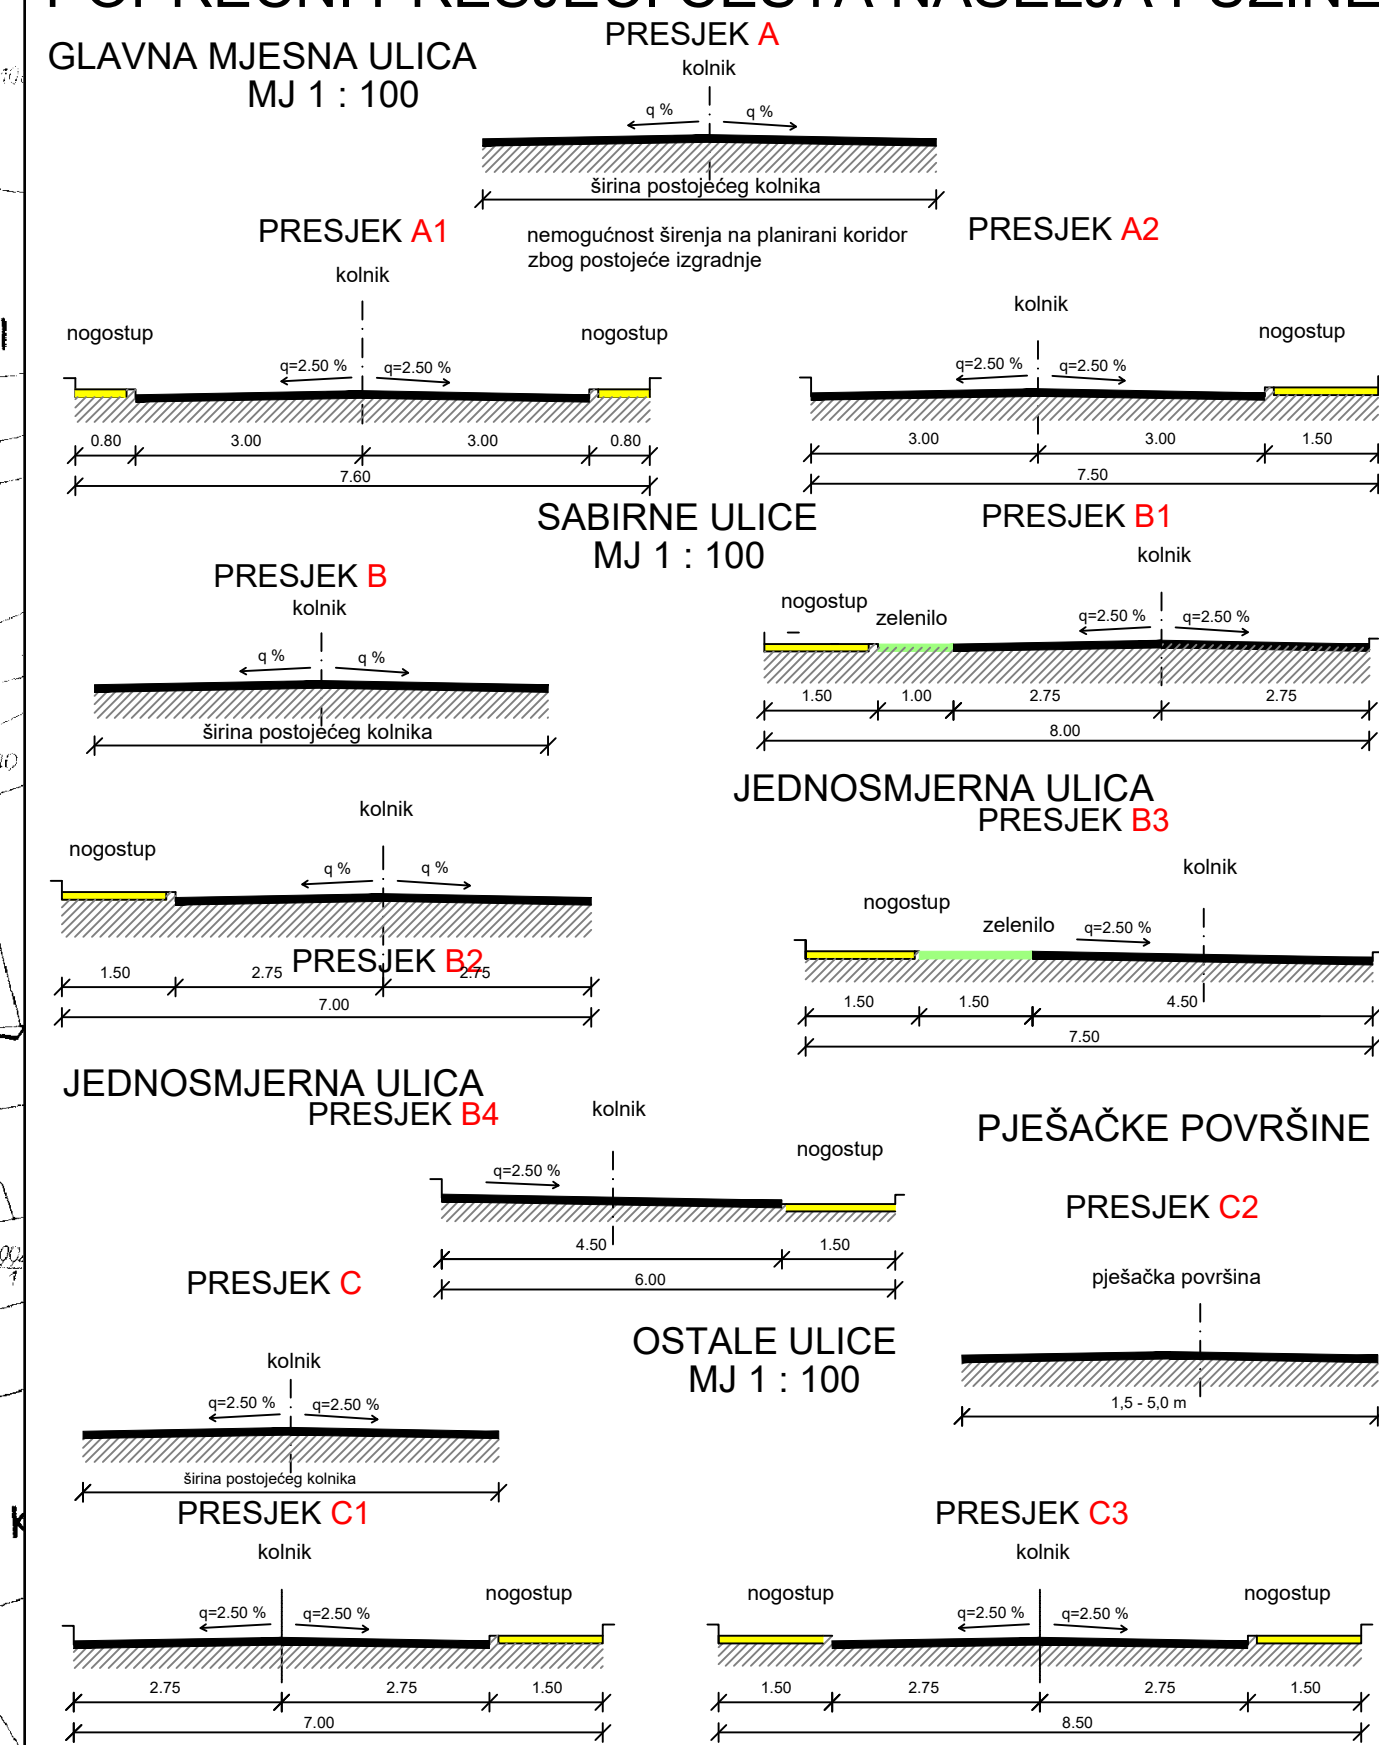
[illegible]

GLAVNA MJESNA ULICA
MJ 1 : 100

PRESJEK A
kolnik
q %
q %
širina postojećeg kolnika

PRESJEK A1
nemogućnost širenja na planirani koridor zbog postojeće izgradnje
PRESJEK A2

kolnik
nogostup
nogostup
q=2.50 %
q=2.50 %
0.80
3.00
3.00
0.80
7.60

kolnik
nogostup
q=2.50 %
q=2.50 %
3.00
3.00
1.50
7.50

SABIRNE ULICE
MJ 1 : 100

PRESJEK B1
kolnik
nogostup
zelenilo
q=2.50 %
q=2.50 %
1.50
1.00
2.75
2.75
8.00

PRESJEK B
kolnik
q %
q %
širina postojećeg kolnika

kolnik
nogostup
q %
q %
1.50
2.75
PRESJEK B2
2.75
7.00

JEDNOSMJERNA ULICA
PRESJEK B3
kolnik
nogostup
zelenilo
q=2.50 %
1.50
1.50
4.50
7.50

JEDNOSMJERNA ULICA
PRESJEK B4
kolnik
nogostup
q=2.50 %
4.50
1.50
6.00

PJEŠAČKE POVRŠINE

PRESJEK C2
pješačka površina
1,5 - 5,0 m

PRESJEK C
kolnik
q=2.50 %
q=2.50 %
širina postojećeg kolnika

OSTALE ULICE
MJ 1 : 100

PRESJEK C1
kolnik
nogostup
q=2.50 %
q=2.50 %
2.75
2.75
1.50
7.00

PRESJEK C3
kolnik
nogostup
nogostup
q=2.50 %
q=2.50 %
1.50
2.75
2.75
1.50
8.50